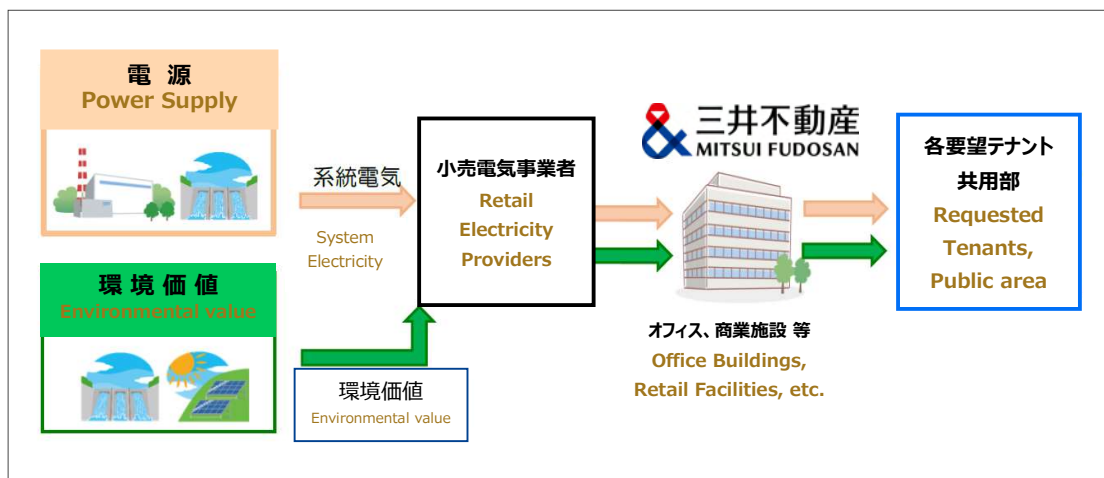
電 源
Power Supply

環 境 価 値
Environmental value

系統電気
System Electricity

環境価値
Environmental value

小売電気事業者
Retail Electricity Providers

三井不動産
MITSUI FUDOSAN

オフィス、商業施設 等
Office Buildings, Retail Facilities, etc.

各要望テナント
共用部
Requested Tenants, Public area